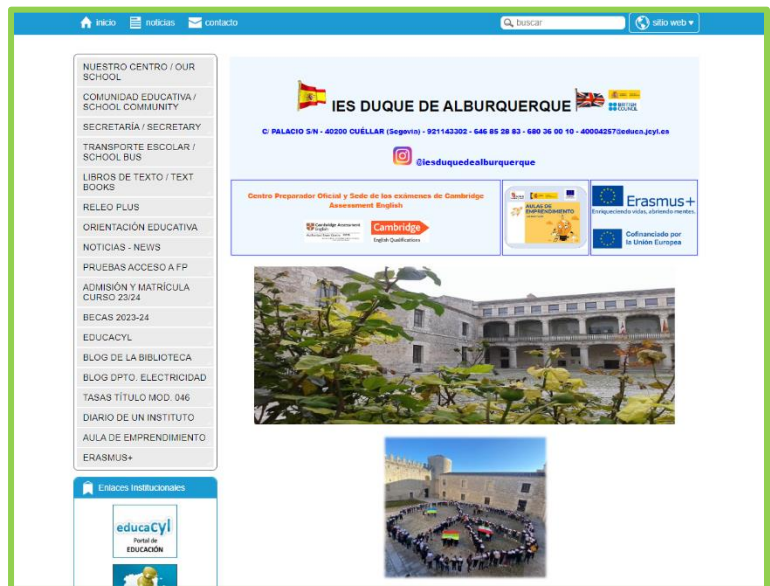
inicio noticias contacto

buscar

sitio web ▾

NUESTRO CENTRO / OUR SCHOOL

COMUNIDAD EDUCATIVA / SCHOOL COMMUNITY

SECRETARÍA / SECRETARY

TRANSPORTE ESCOLAR / SCHOOL BUS

LIBROS DE TEXTO / TEXT BOOKS

RELEO PLUS

ORIENTACIÓN EDUCATIVA

NOTICIAS - NEWS

PRUEBAS ACCESO A FP

ADMISIÓN Y MATRÍCULA CURSO 23/24

BECAS 2023-24

EDUCACYL

BLOG DE LA BIBLIOTECA

BLOG DPTO. ELECTRICIDAD

TASAS TÍTULO MOD. 046

DIARIO DE UN INSTITUTO

AULA DE EMPRENDIMIENTO

ERASMUS+

Enlaces Institucionales

educacyl Portal de EDUCACIÓN

IES DUQUE DE ALBURQUERQUE

BRITISH COUNCIL

C/ PALACIO S/N - 40200 CUÉLLAR (Segovia) - 921143302 - 646 65 28 83 - 680 36 00 10 - 40004257@educa.jcyl.es

@iesduquedealburquerque

Centro Preparador Oficial y Sede de los exámenes de Cambridge Assesment English

Cambridge Assessment English

Cambridge English Qualifications

AULAS DE EMPRENDIMIENTO

Erasmus+

Enriqueciendo vidas, abriendo mentes.

Cofinanciado por la Unión Europea